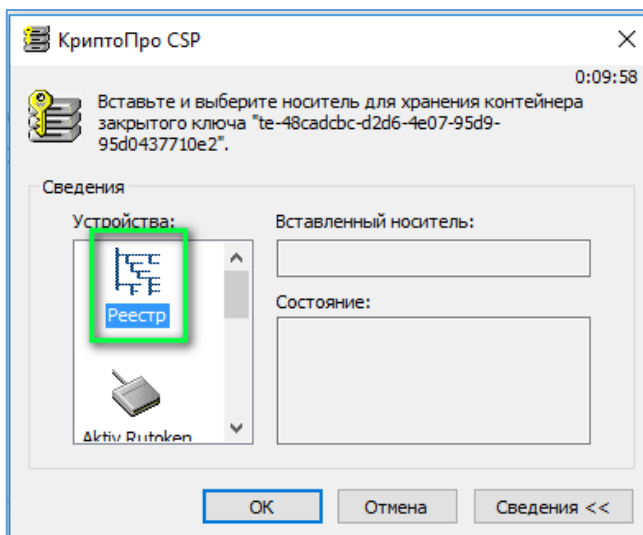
КриптоПро CSP

0:09:58

Вставьте и выберите носитель для хранения контейнера закрытого ключа "te-48cadcbc-d2d6-4e07-95d9-95d0437710e2".

Сведения

Устройства:

Реестр

Aktiv Rutoken

Вставленный носитель:

Состояние:

OK

Отмена

Сведения <<